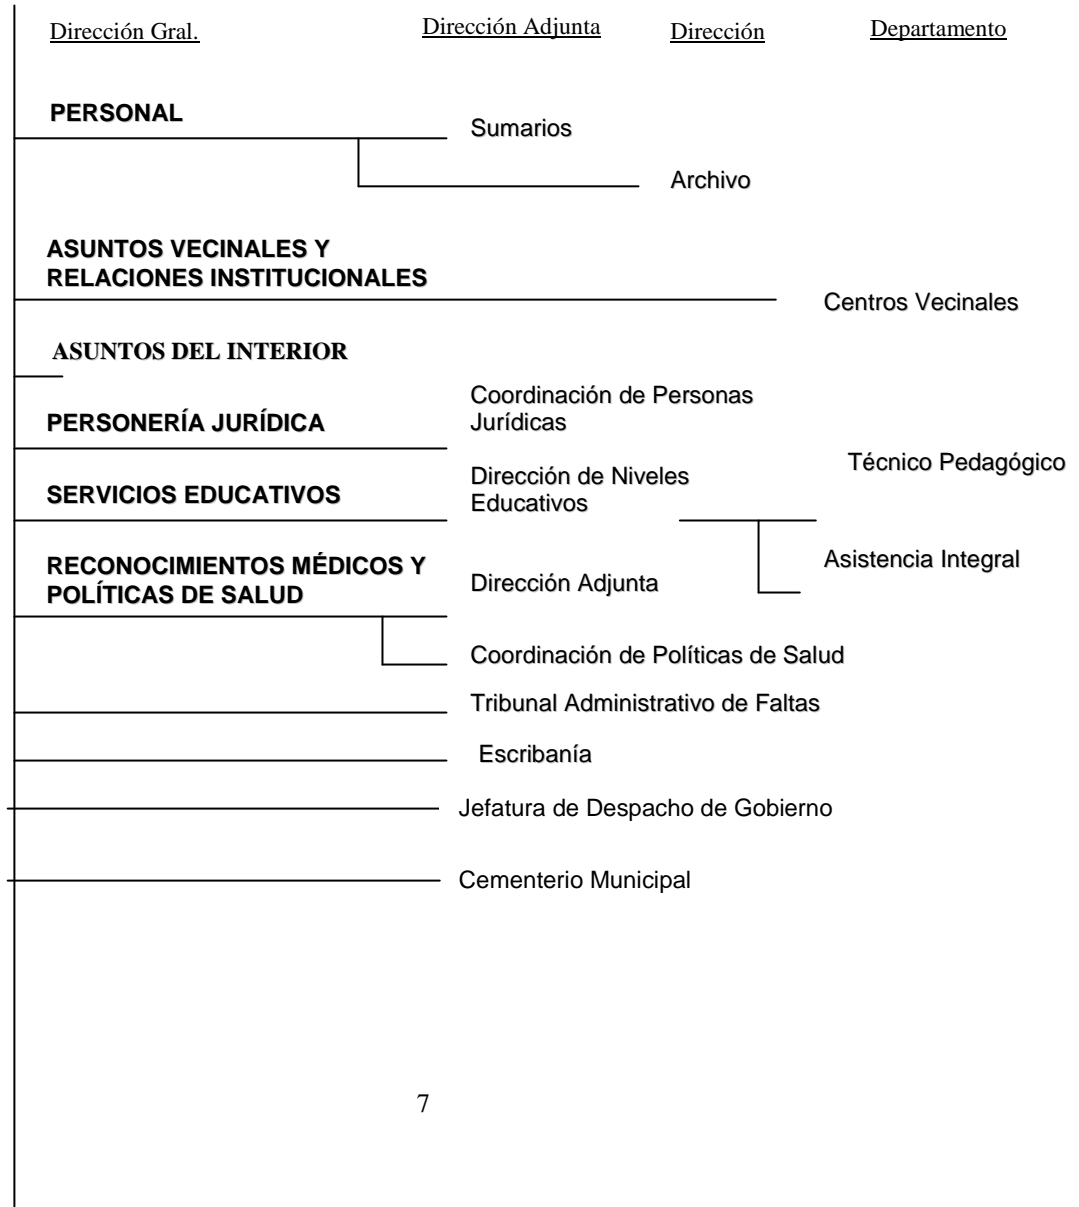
Dirección Gral.

Dirección Adjunta

Dirección

Departamento

PERSONAL

Sumarios

Archivo

ASUNTOS VECINALES Y RELACIONES INSTITUCIONALES

Centros Vecinales

ASUNTOS DEL INTERIOR

PERSONERÍA JURÍDICA

Coordinación de Personas Jurídicas

SERVICIOS EDUCATIVOS

Dirección de Niveles Educativos

Técnico Pedagógico

Asistencia Integral

RECONOCIMIENTOS MÉDICOS Y POLÍTICAS DE SALUD

Dirección Adjunta

Coordinación de Políticas de Salud

Tribunal Administrativo de Faltas

Escribanía

Jefatura de Despacho de Gobierno

Cementerio Municipal

7